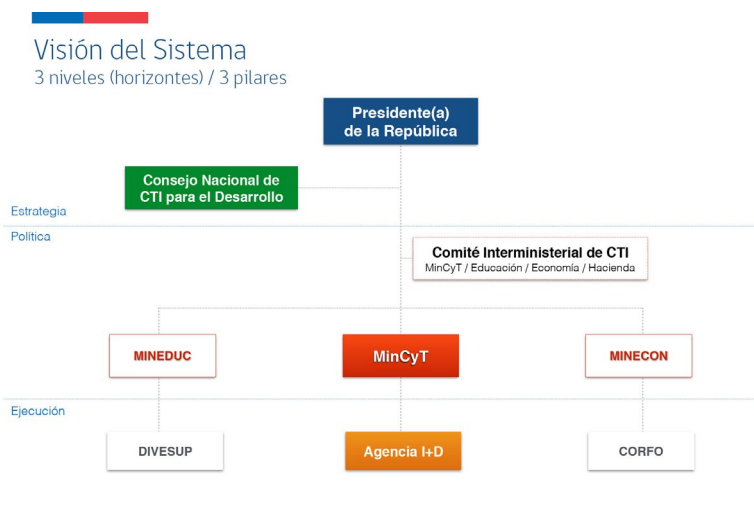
Visión del Sistema
3 niveles (horizontes) / 3 pilares

Presidente(a) de la República

Consejo Nacional de CTI para el Desarrollo

Estrategia

Política

Comité Interministerial de CTI
MinCyT / Educación / Economía / Hacienda

MINEDUC

MinCyT

MINECON

Ejecución

DIVESUP

Agencia I+D

CORFO